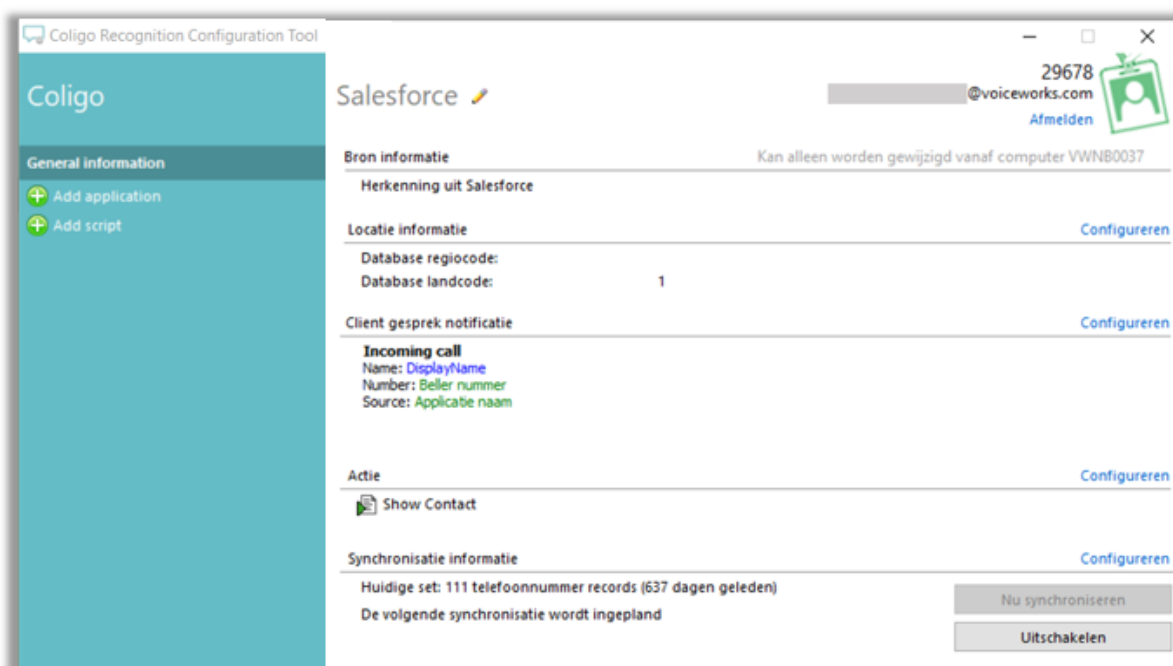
Coligo Recognition Configuration Tool

Coligo

General information

Add application

Add script

Salesforce

29678
@voiceworks.com
Afmelden

Bron informatie
Kan alleen worden gewijzigd vanaf computer VWNB0037

Herkenning uit Salesforce

Locatie informatie
Configureren

Database regiocode:
Database landcode: 1

Client gesprek notificatie
Configureren

Incoming call
Name: DisplayName
Number: Beller nummer
Source: Applicatie naam

Actie
Configureren

Show Contact

Synchronisatie informatie
Configureren

Huidige set: 111 telefoonnummer records (637 dagen geleden)

De volgende synchronisatie wordt ingepland

Nu synchroniseren

Uitschakelen